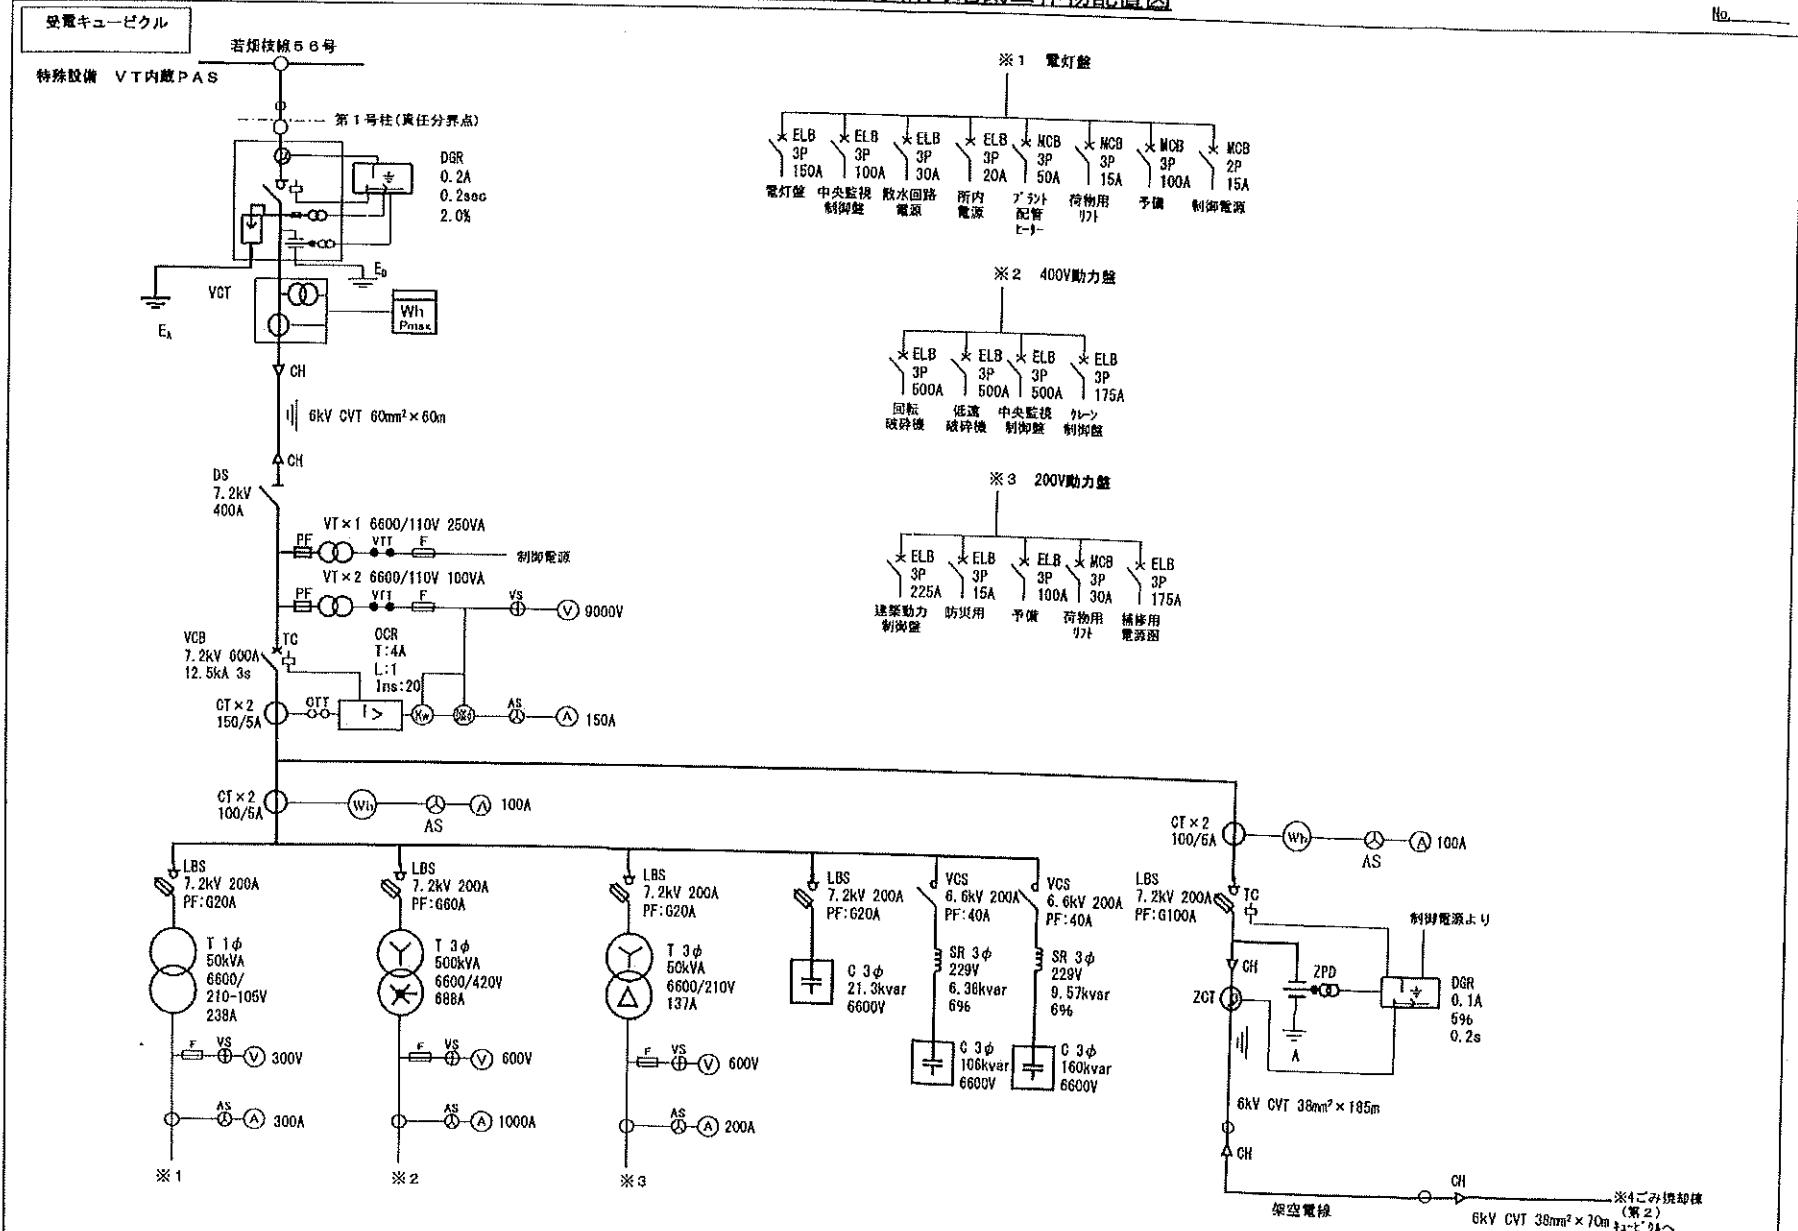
No.

受電キュービクル

若畑枝線５６号

特殊設備　ＶＴ内蔵ＰＡＳ

第１号柱(責任分界点)

DGR
0.2A
0.2sec
2.0%

$E_D$

$E_A$

VCT

Wh
Pmax

CH

6kV CVT $60mm^2 \times 60m$

CH

DS
7.2kV
400A

VT×1 6600/110V 250VA

PF VTT F

制御電源

VT×2 6600/110V 100VA

PF VTT F VS

V 9000V

VCB
7.2kV 600A
12.5kA 3s

TC

OCR
T:4A
L:1
Ins:20

CT×2
150/5A

OTT

I>

Kw

AS

A 150A

CT×2
100/5A

Wh

AS

A 100A

LBS
7.2kV 200A
PF:G20A

T 1$\phi$
50kVA
6600/
210-105V
238A

F VS V 300V

AS A 300A

※1

LBS
7.2kV 200A
PF:G60A

T 3$\phi$
500kVA
6600/420V
688A

F VS V 600V

AS A 1000A

※2

LBS
7.2kV 200A
PF:G20A

T 3$\phi$
50kVA
6600/210V
137A

F VS V 600V

AS A 200A

※3

LBS
7.2kV 200A
PF:G20A

C 3$\phi$
21.3kvar
6600V

VCS
6.6kV 200A
PF:40A

SR 3$\phi$
229V
6.36kvar
6%

C 3$\phi$
106kvar
6600V

VCS
6.6kV 200A
PF:40A

SR 3$\phi$
229V
9.57kvar
6%

C 3$\phi$
160kvar
6600V

CT×2
100/5A

Wh

AS

A 100A

LBS
7.2kV 200A
PF:G100A

TC

制御電源より

CH

ZPD

ZCT

DGR
0.1A
5%
0.2s

A

6kV CVT $38mm^2 \times 185m$

CH

架空電線

CH

6kV CVT $38mm^2 \times 70m$

※4ごみ焼却棟(第２)キュービクルへ

※1 電灯盤

ELB 3P 150A 電灯盤
ELB 3P 100A 中央監視制御盤
ELB 3P 30A 散水回路電源
ELB 3P 20A 所内電源
MCB 3P 50A プラント配管ヒーター
MCB 3P 15A 荷物用リフト
MCB 3P 100A 予備
MCB 2P 15A 制御電源

※2 400V動力盤

ELB 3P 500A 回転破砕機
ELB 3P 500A 低速破砕機
ELB 3P 500A 中央監視制御盤
ELB 3P 175A クレーン制御盤

※3 200V動力盤

ELB 3P 225A 建築動力制御盤
ELB 3P 15A 防災用
ELB 3P 100A 予備
MCB 3P 30A 荷物用リフト
ELB 3P 175A 補修用電源盤